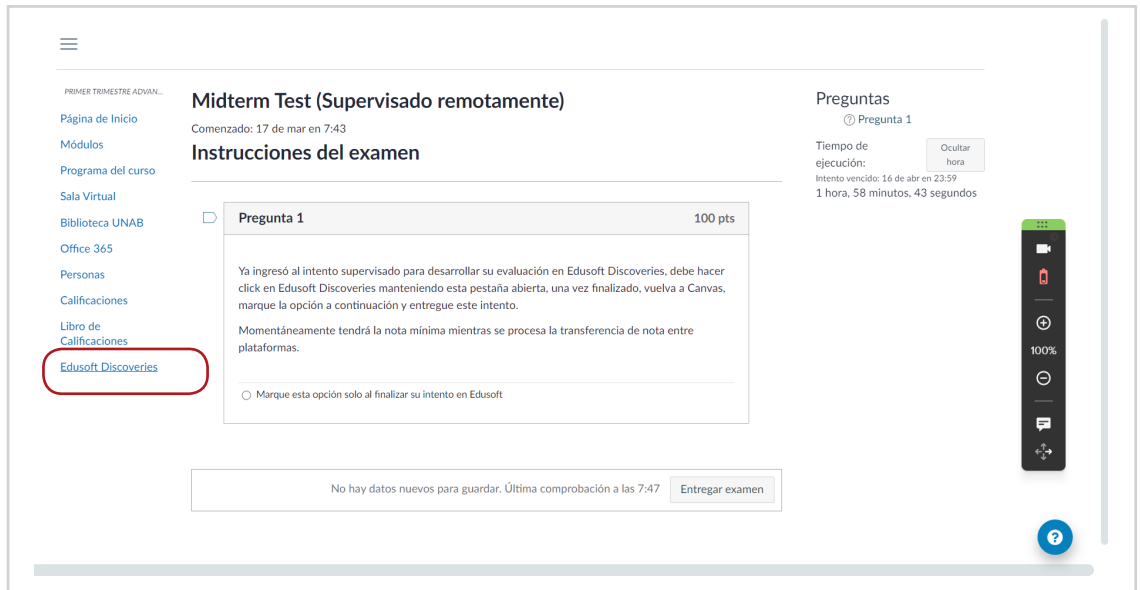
PRIMER TRIMESTRE ADVAN...

Página de Inicio
Módulos
Programa del curso
Sala Virtual
Biblioteca UNAB
Office 365
Personas
Calificaciones
Libro de Calificaciones
Edusoft Discoveries

Midterm Test (Supervisado remotamente)
Comenzado: 17 de mar en 7:43
Instrucciones del examen

Pregunta 1
100 pts

Ya ingresó al intento supervisado para desarrollar su evaluación en Edusoft Discoveries, debe hacer click en Edusoft Discoveries manteniendo esta pestaña abierta, una vez finalizado, vuelva a Canvas, marque la opción a continuación y entregue este intento.

Momentáneamente tendrá la nota mínima mientras se procesa la transferencia de nota entre plataformas.

Marque esta opción solo al finalizar su intento en Edusoft

No hay datos nuevos para guardar. Última comprobación a las 7:47
Entregar examen

Preguntas
Pregunta 1
Tiempo de ejecución:
Ocultar hora
Intento vencido: 16 de abr en 23:59
1 hora, 58 minutos, 43 segundos

100%